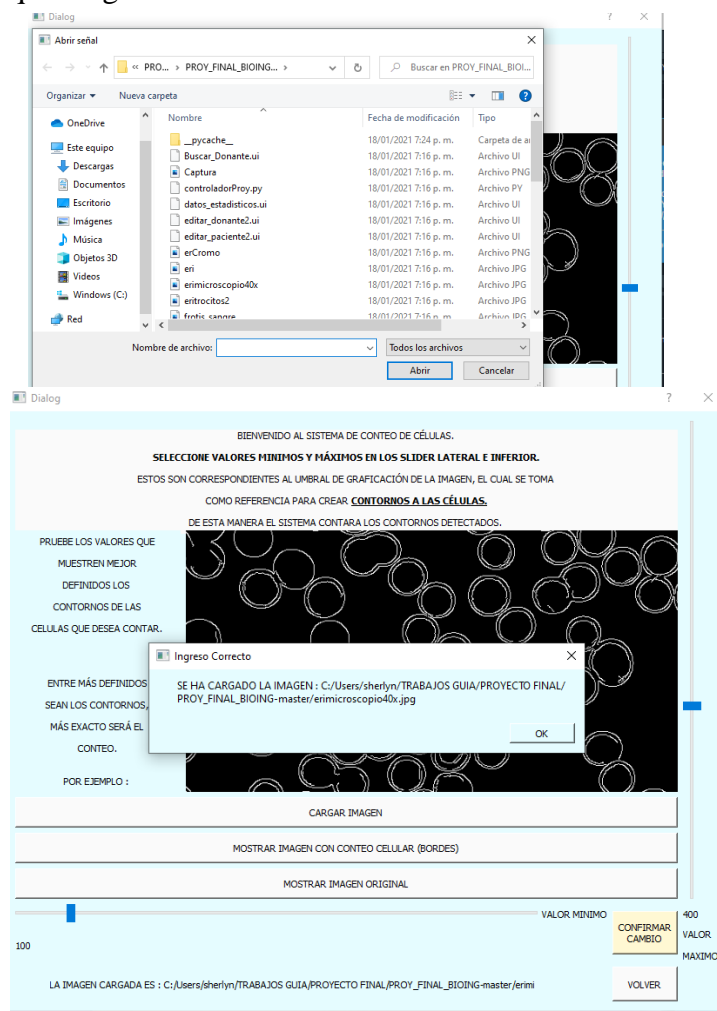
Dialog
? ×

Abrir señal
×
← → ↑ « PRO... › PROY_FINAL_BIOING... › ↻ Buscar en PROY_FINAL_BIOI...
Organizar ▾ Nueva carpeta

| Nombre | Fecha de modificación | Tipo |
|---|---|---|
| __pycache__ | 18/01/2021 7:24 p. m. | Carpeta de a |
| Buscar_Donante.ui | 18/01/2021 7:16 p. m. | Archivo UI |
| Captura | 18/01/2021 7:16 p. m. | Archivo PNG |
| controladorProy.py | 18/01/2021 7:16 p. m. | Archivo PY |
| datos_estadisticos.ui | 18/01/2021 7:16 p. m. | Archivo UI |
| editar_donante2.ui | 18/01/2021 7:16 p. m. | Archivo UI |
| editar_paciente2.ui | 18/01/2021 7:16 p. m. | Archivo UI |
| erCromo | 18/01/2021 7:16 p. m. | Archivo PNG |
| eri | 18/01/2021 7:16 p. m. | Archivo JPG |
| erimicroscopio40x | 18/01/2021 7:16 p. m. | Archivo JPG |
| eritrocitos2 | 18/01/2021 7:16 p. m. | Archivo JPG |
| frotis_sangre | 18/01/2021 7:16 p. m. | Archivo JPG |

OneDrive
Este equipo
Descargas
Documentos
Escritorio
Imágenes
Música
Objetos 3D
Videos
Windows (C:)
Red

Nombre de archivo:
Todos los archivos
Abrir
Cancelar

Dialog
? ×

BIENVENIDO AL SISTEMA DE CONTEO DE CÉLULAS.
SELECCIONE VALORES MINIMOS Y MÁXIMOS EN LOS SLIDER LATERAL E INFERIOR.
ESTOS SON CORRESPONDIENTES AL UMBRAL DE GRAFICACIÓN DE LA IMAGEN, EL CUAL SE TOMA COMO REFERENCIA PARA CREAR CONTORNOS A LAS CÉLULAS.
DE ESTA MANERA EL SISTEMA CONTARA LOS CONTORNOS DETECTADOS.

PRUEBE LOS VALORES QUE MUESTREN MEJOR DEFINIDOS LOS CONTORNOS DE LAS CELULAS QUE DESEA CONTAR.

ENTRE MÁS DEFINIDOS SEAN LOS CONTORNOS, MÁS EXACTO SERÁ EL CONTEO.

POR EJEMPLO :

Ingreso Correcto
×
SE HA CARGADO LA IMAGEN : C:/Users/sherlyn/TRABAJOS GUIA/PROYECTO FINAL/PROY_FINAL_BIOING-master/erimicroscopio40x.jpg
OK

CARGAR IMAGEN
MOSTRAR IMAGEN CON CONTEO CELULAR (BORDES)
MOSTRAR IMAGEN ORIGINAL

VALOR MINIMO
100
CONFIRMAR CAMBIO
400
VALOR MAXIMO

LA IMAGEN CARGADA ES : C:/Users/sherlyn/TRABAJOS GUIA/PROYECTO FINAL/PROY_FINAL_BIOING-master/erimi
VOLVER